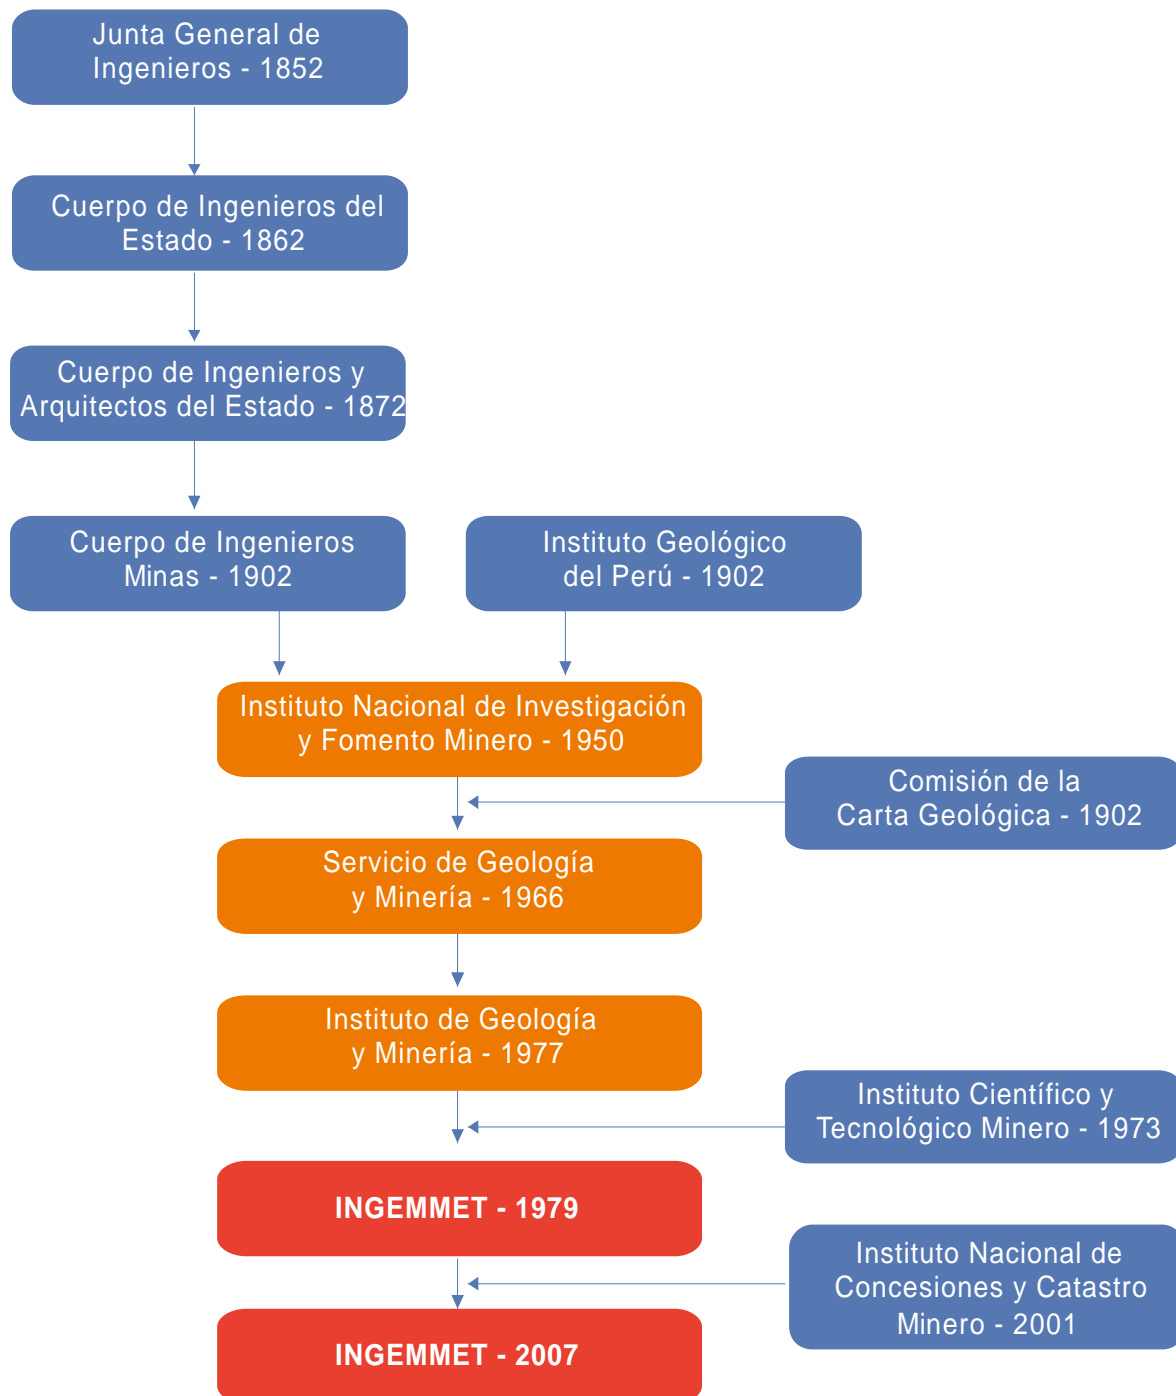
Junta General de Ingenieros - 1852

Cuerpo de Ingenieros del Estado - 1862

Cuerpo de Ingenieros y Arquitectos del Estado - 1872

Cuerpo de Ingenieros Minas - 1902

Instituto Geológico del Perú - 1902

Instituto Nacional de Investigación y Fomento Minero - 1950

Comisión de la Carta Geológica - 1902

Servicio de Geología y Minería - 1966

Instituto de Geología y Minería - 1977

Instituto Científico y Tecnológico Minero - 1973

INGEMMET - 1979

Instituto Nacional de Concesiones y Catastro Minero - 2001

INGEMMET - 2007